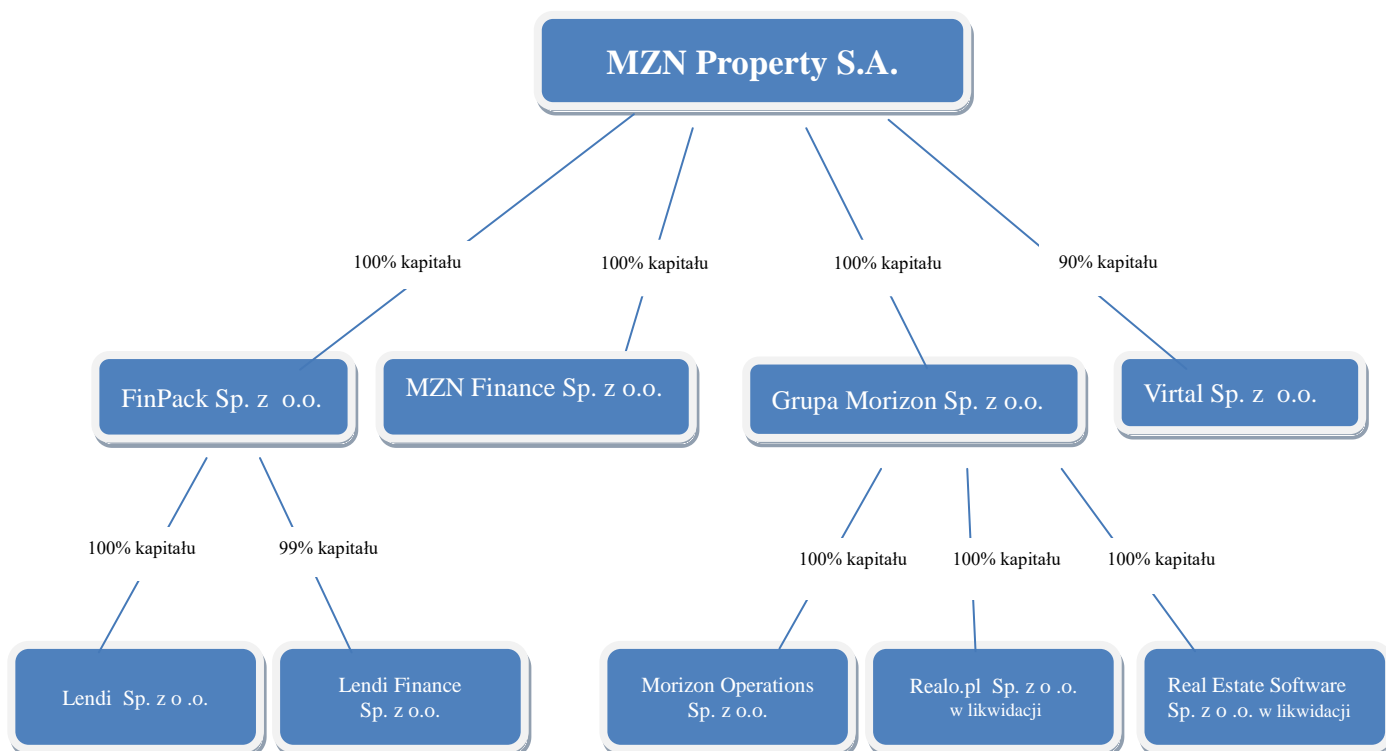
MZN Property S.A.

100% kapitału

100% kapitału

100% kapitału

90% kapitału

FinPack Sp. z o.o.

MZN Finance Sp. z o.o.

Grupa Morizon Sp. z o.o.

Virtal Sp. z o.o.

100% kapitału

99% kapitału

100% kapitału

100% kapitału

100% kapitału

Lendi Sp. z o .o.

Lendi Finance Sp. z o.o.

Morizon Operations Sp. z o.o.

Realo.pl Sp. z o .o. w likwidacji

Real Estate Software Sp. z o .o. w likwidacji